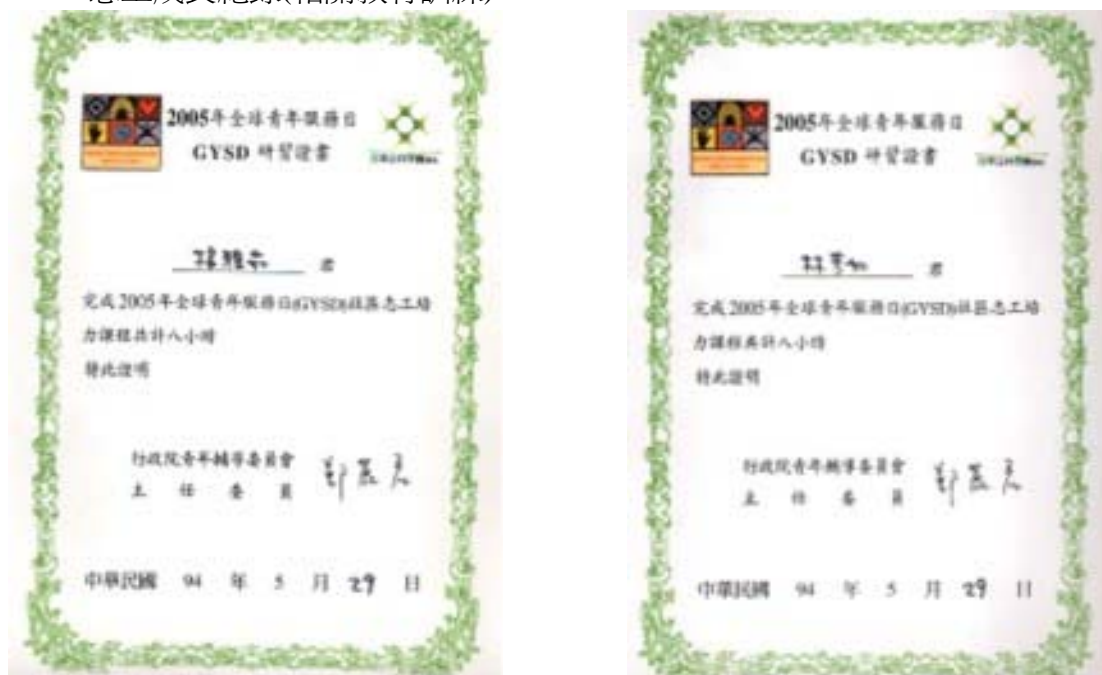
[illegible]

2005年全球青年服務日
GYSD 研習證書

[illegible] 君
完成2005年全球青年服務日(GYSD)社區志工培力課程共計八小時
特此證明

行政院青年輔導委員會
主任委員 鄭麗文

中華民國 94 年 5 月 29 日

2005年全球青年服務日
GYSD 研習證書

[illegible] 君
完成2005年全球青年服務日(GYSD)社區志工培力課程共計八小時
特此證明

行政院青年輔導委員會
主任委員 鄭麗文

中華民國 94 年 5 月 29 日